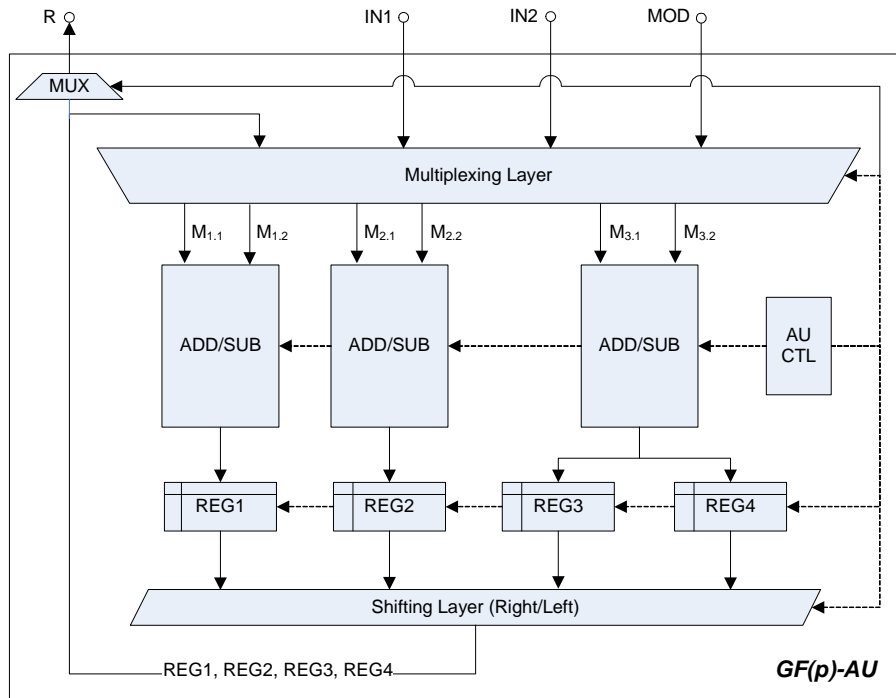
R
IN1
IN2
MOD
MUX
Multiplexing Layer
$M_{1.1}$ $M_{1.2}$
$M_{2.1}$ $M_{2.2}$
$M_{3.1}$ $M_{3.2}$
ADD/SUB
ADD/SUB
ADD/SUB
AU CTL
REG1
REG2
REG3
REG4
Shifting Layer (Right/Left)
REG1, REG2, REG3, REG4
GF(p)-AU